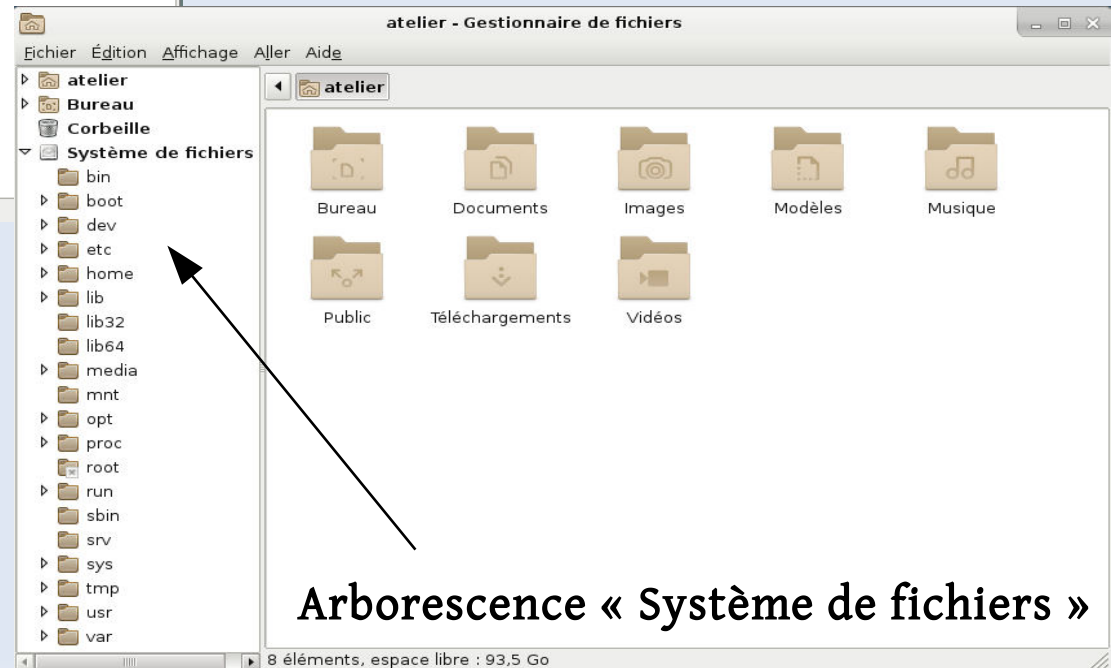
atelier - Gestionnaire de fichiers

Fichier Édition Affichage Aller Aide

atelier
Bureau
Corbeille
Système de fichiers
bin
boot
dev
etc
home
lib
lib32
lib64
media
mnt
opt
proc
root
run
sbin
srv
sys
tmp
usr
var

atelier

Bureau
Documents
Images
Modèles
Musique
Public
Téléchargements
Vidéos

Arborescence « Système de fichiers »

8 éléments, espace libre : 93,5 Go